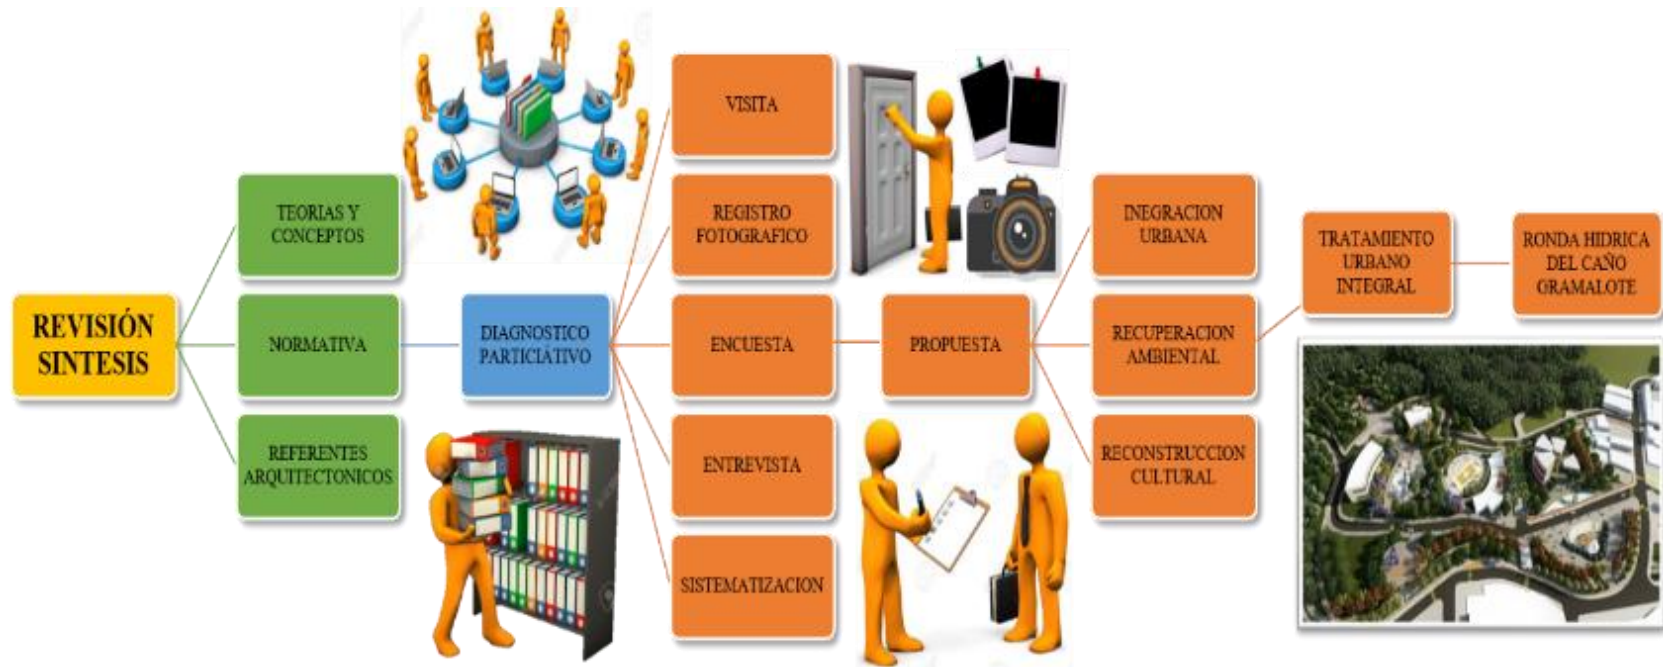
REVISIÓN SINTESIS

TEORIAS Y CONCEPTOS

NORMATIVA

REFERENTES ARQUITECTONICOS

DIAGNOSTICO PARTICIATIVO

VISITA

REGISTRO FOTOGRAFICO

ENCUESTA

ENTREVISTA

SISTEMATIZACION

PROPUESTA

INEGRACION URBANA

RECUPERACION AMBIENTAL

RECONSTRUCCION CULTURAL

TRATAMIENTO URBANO INTEGRAL

RONDA HIDRICA DEL CAÑO GRAMALOTE